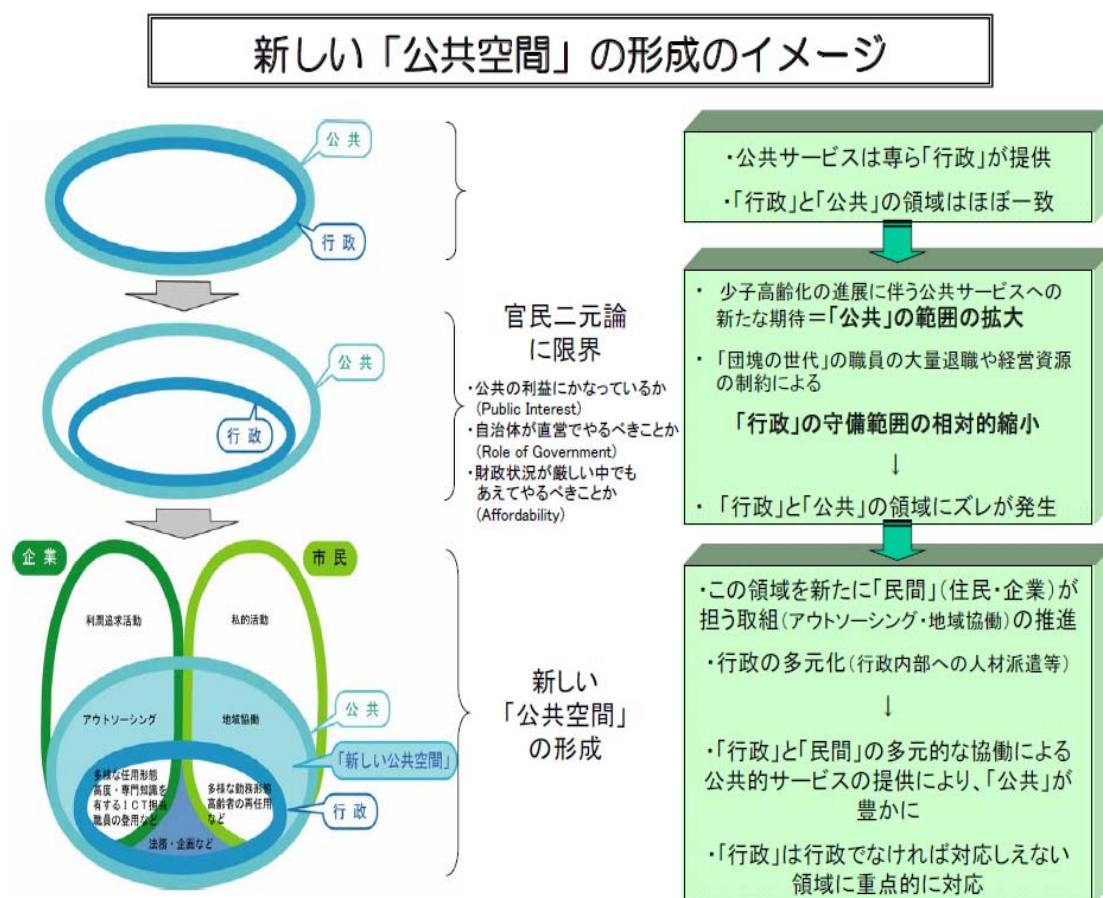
新しい「公共空間」の形成のイメージ

公共

行政

・公共サービスは専ら「行政」が提供

・「行政」と「公共」の領域はほぼ一致

公共

行政

官民二元論に限界

・公共の利益にかなっているか (Public Interest)
・自治体が直営でやるべきことか (Role of Government)
・財政状況が厳しい中でもあえてやるべきことか (Affordability)

・ 少子高齢化の進展に伴う公共サービスへの新たな期待＝「公共」の範囲の拡大

・「団塊の世代」の職員の大量退職や経営資源の制約による

「行政」の守備範囲の相対的縮小

↓

・「行政」と「公共」の領域にズレが発生

企業

市民

利潤追求活動

私的活動

アウトソーシング

地域協働

公共

「新しい公共空間」

多様な任用形態 高度・専門知識を有するＩＣＴ担当職員の登用など

多様な勤務形態 高齢者の再任用など

行政

法務・企画など

新しい「公共空間」の形成

・この領域を新たに「民間」(住民・企業)が担う取組(アウトソーシング・地域協働)の推進

・行政の多元化(行政内部への人材派遣等)

↓

・「行政」と「民間」の多元的な協働による公共的サービスの提供により、「公共」が豊かに

・「行政」は行政でなければ対応しえない領域に重点的に対応